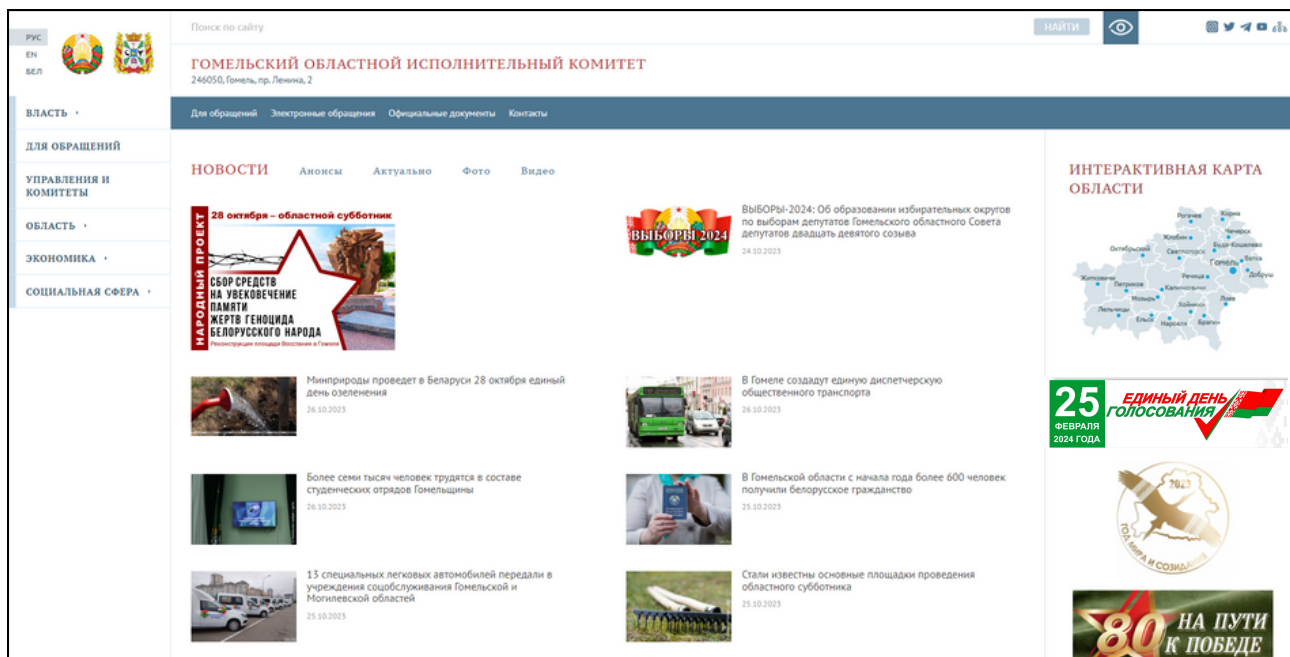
РУС
EN
БЕЛ

Поиск по сайту

НАЙТИ

ГОМЕЛЬСКИЙ ОБЛАСТНОЙ ИСПОЛНИТЕЛЬНЫЙ КОМИТЕТ
246050, Гомель, пр. Ленина, 2

ВЛАСТЬ
ДЛЯ ОБРАЩЕНИЙ
УПРАВЛЕНИЯ И КОМИТЕТЫ
ОБЛАСТЬ
ЭКОНОМИКА
СОЦИАЛЬНАЯ СФЕРА

Для обращений Электронные обращения Официальные документы Контакты

НОВОСТИ Анонсы Актуально Фото Видео

28 октября – областной субботник
НАРОДНЫЙ ПРОЕКТ
СБОР СРЕДСТВ НА УВЕКОВЕЧЕНИЕ ПАМЯТИ ЖЕРТВ ГЕНОЦИДА БЕЛОРУССКОГО НАРОДА
Реконструкция площади Восстания в Гомеле

ВЫБОРЫ 2024
ВЫБОРЫ-2024: Об образовании избирательных округов по выборам депутатов Гомельского областного Совета депутатов двадцать девятого созыва
24.10.2023

Минприроды проведет в Беларуси 28 октября единый день озеленения
26.10.2023

В Гомеле создадут единую диспетчерскую общественного транспорта
26.10.2023

Более семи тысяч человек трудятся в составе студенческих отрядов Гомельщины
26.10.2023

В Гомельской области с начала года более 600 человек получили белорусское гражданство
25.10.2023

13 специальных легковых автомобилей передали в учреждения соцобслуживания Гомельской и Могилевской областей
25.10.2023

Стали известны основные площадки проведения областного субботника
25.10.2023

ИНТЕРАКТИВНАЯ КАРТА ОБЛАСТИ

Рогачев Корма Жлобин Чечерск Октябрьский Светлогорск Буда-Кошелево Ветка Гомель Добруш Житковичи Петриков Речица Калинковичи Мозырь Хойники Лоев Лельчицы Ельск Наровля Брагин

25 ФЕВРАЛЯ 2024 ГОДА ЕДИНЫЙ ДЕНЬ ГОЛОСОВАНИЯ

2023 ГОД МИРА И СОЗИДАНИЯ

80 НА ПУТИ К ПОБЕДЕ